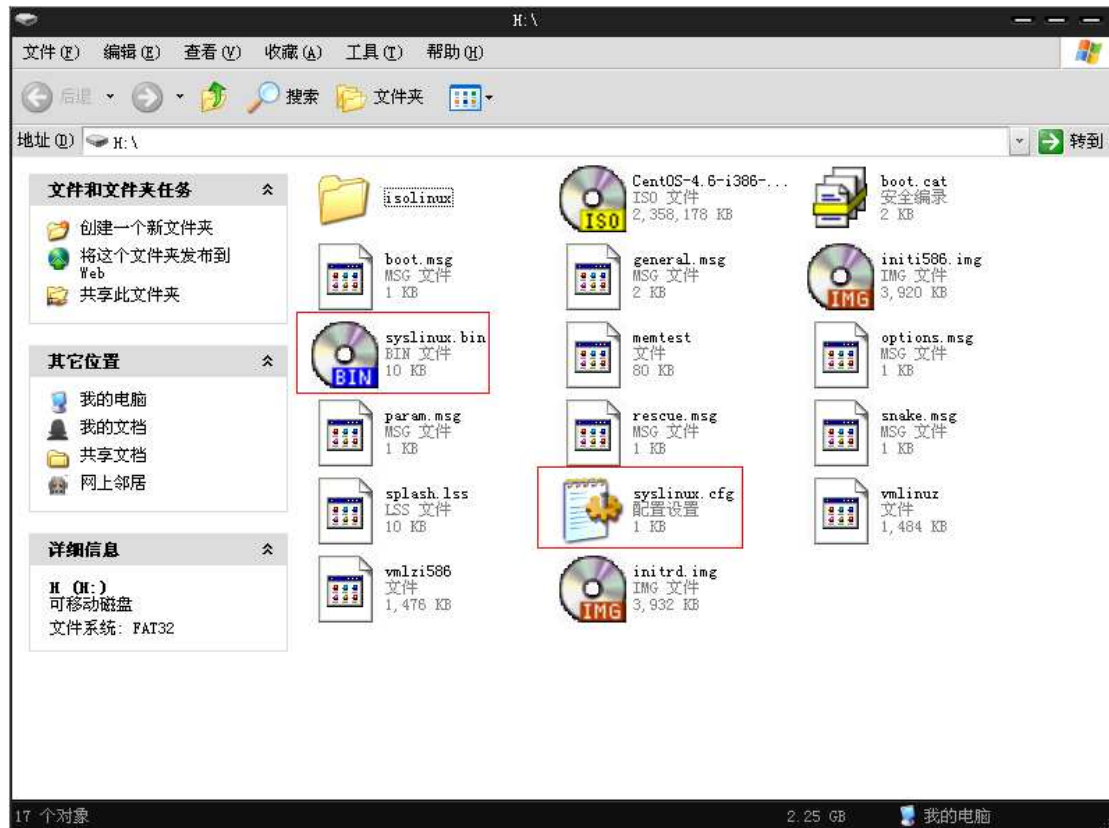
H:\

文件(F) 编辑(E) 查看(V) 收藏(A) 工具(T) 帮助(H)

后退 搜索 文件夹

地址(D) H:\ 转到

文件和文件夹任务
创建一个新文件夹
将这个文件夹发布到 Web
共享此文件夹

其它位置
我的电脑
我的文档
共享文档
网上邻居

详细信息
H (H:)
可移动磁盘
文件系统: FAT32

isolinux

CentOS-4.6-i386-...
ISO 文件
2,358,178 KB
ISO

boot.cat
安全编录
2 KB

boot.msg
MSG 文件
1 KB

general.msg
MSG 文件
2 KB

initi586.img
IMG 文件
3,920 KB
IMG

syslinux.bin
BIN 文件
10 KB
BIN

memtest
文件
80 KB

options.msg
MSG 文件
1 KB

param.msg
MSG 文件
1 KB

rescue.msg
MSG 文件
1 KB

snake.msg
MSG 文件
1 KB

splash.lss
LSS 文件
10 KB

syslinux.cfg
配置设置
1 KB

vmlinuz
文件
1,484 KB

vmlzi586
文件
1,476 KB

initrd.img
IMG 文件
3,932 KB
IMG

17 个对象 2.25 GB 我的电脑